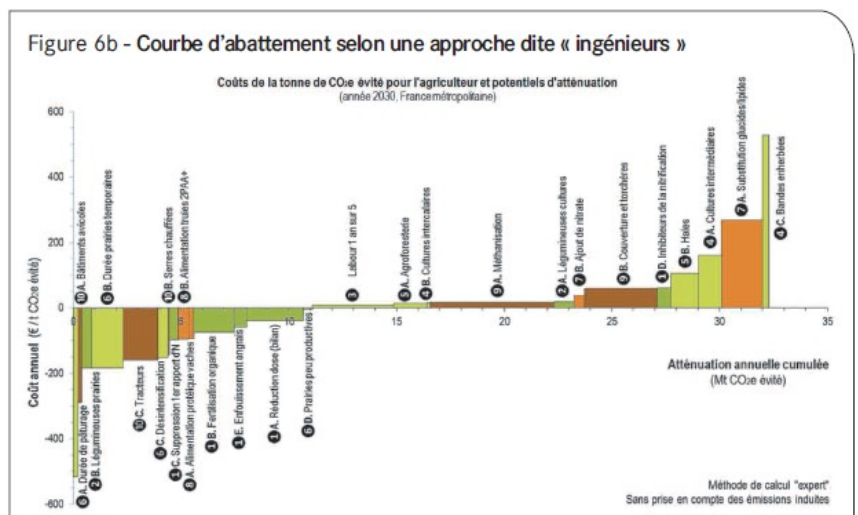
Figure 6b - Courbe d'abattement selon une approche dite « ingénieurs »

Coûts de la tonne de CO₂e évité pour l'agriculteur et potentiels d'atténuation
(année 2030, France métropolitaine)

Coût annuel (€ / t CO₂e évité)

600
400
200
0
-200
-400
-600

0 5 10 15 20 25 30 35

Atténuation annuelle cumulée (Mt CO₂e évité)

10 A. Bâtiments avicoles
6 B. Durée prairies temporaires
10 B. Serres chauffées
8 B. Alimentation truies 2PAA+
3 Labour 1 an sur 5
5 A. Agroforesterie
4 B. Cultures intercalaires
9 A. Méthanisation
1 A. Légumineuses cultures
7 B. Ajout de nitrate
9 B. Couverture et torchères
1 D. Inhibiteurs de la nitrification
5 B. Haies
4 A. Cultures intermédiaires
7 A. Substitution glucides/lipides
4 C. Bandes enherbées

6 A. Durée de pâturage
2 B. Légumineuses prairies
10 C. Tracteurs
6 C. Désintensification
1 C. Suppression 1er apport N
8 A. Alimentation protéique vaches
1 B. Fertilisation organique
1 E. Enfouissement engrais
1 A. Réduction dose (bilan)
6 D. Prairies peu productives

Méthode de calcul "expert"
Sans prise en compte des émissions induites